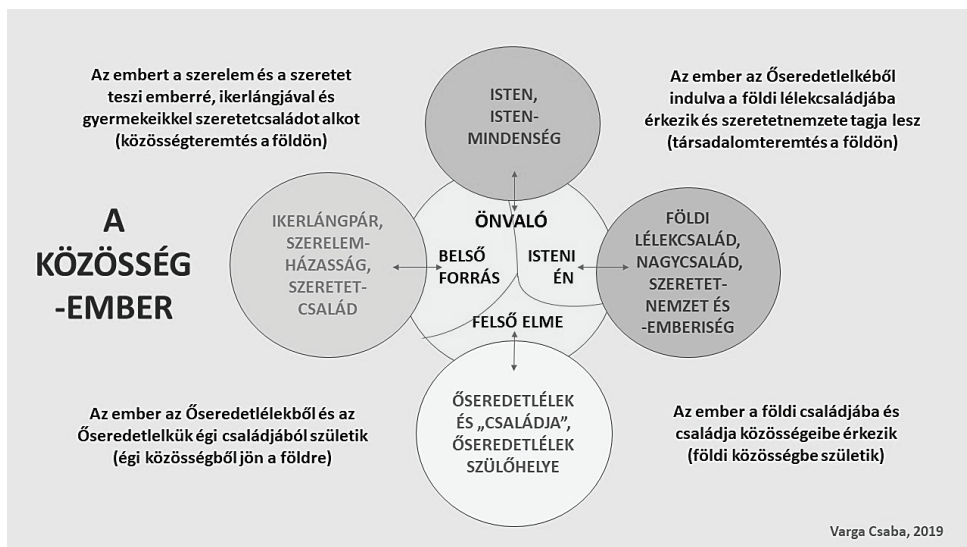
Az embert a szerelem és a szeretet teszi emberré, ikerlángjával és gyermekeikkel szeretetcsaládot alkot (közösségteremtés a földön)

ISTEN, ISTEN-MINDENSÉG

Az ember az Őseredetlelkéből indulva a földi lélekcsaládjába érkezik és szeretetnemzete tagja lesz (társadalomteremtés a földön)

A KÖZÖSSÉG -EMBER

IKERLÁNGPÁR, SZERELEM-HÁZASSÁG, SZERETET-CSALÁD

ÖNVALÓ

BELSŐ FORRÁS

ISTENI ÉN

FELSŐ ELME

FÖLDI LÉLEKCSALÁD, NAGYCSALÁD, SZERETET-NEMZET ÉS -EMBERISÉG

Az ember az Őseredetlélekből és az Őseredetlelkük égi családjából születik (égi közösségből jön a földre)

ŐSEREDETLÉLEK ÉS „CSALÁDJA", ŐSEREDETLÉLEK SZÜLŐHELYE

Az ember a földi családjába és családja közösségeibe érkezik (földi közösségbe születik)

Varga Csaba, 2019